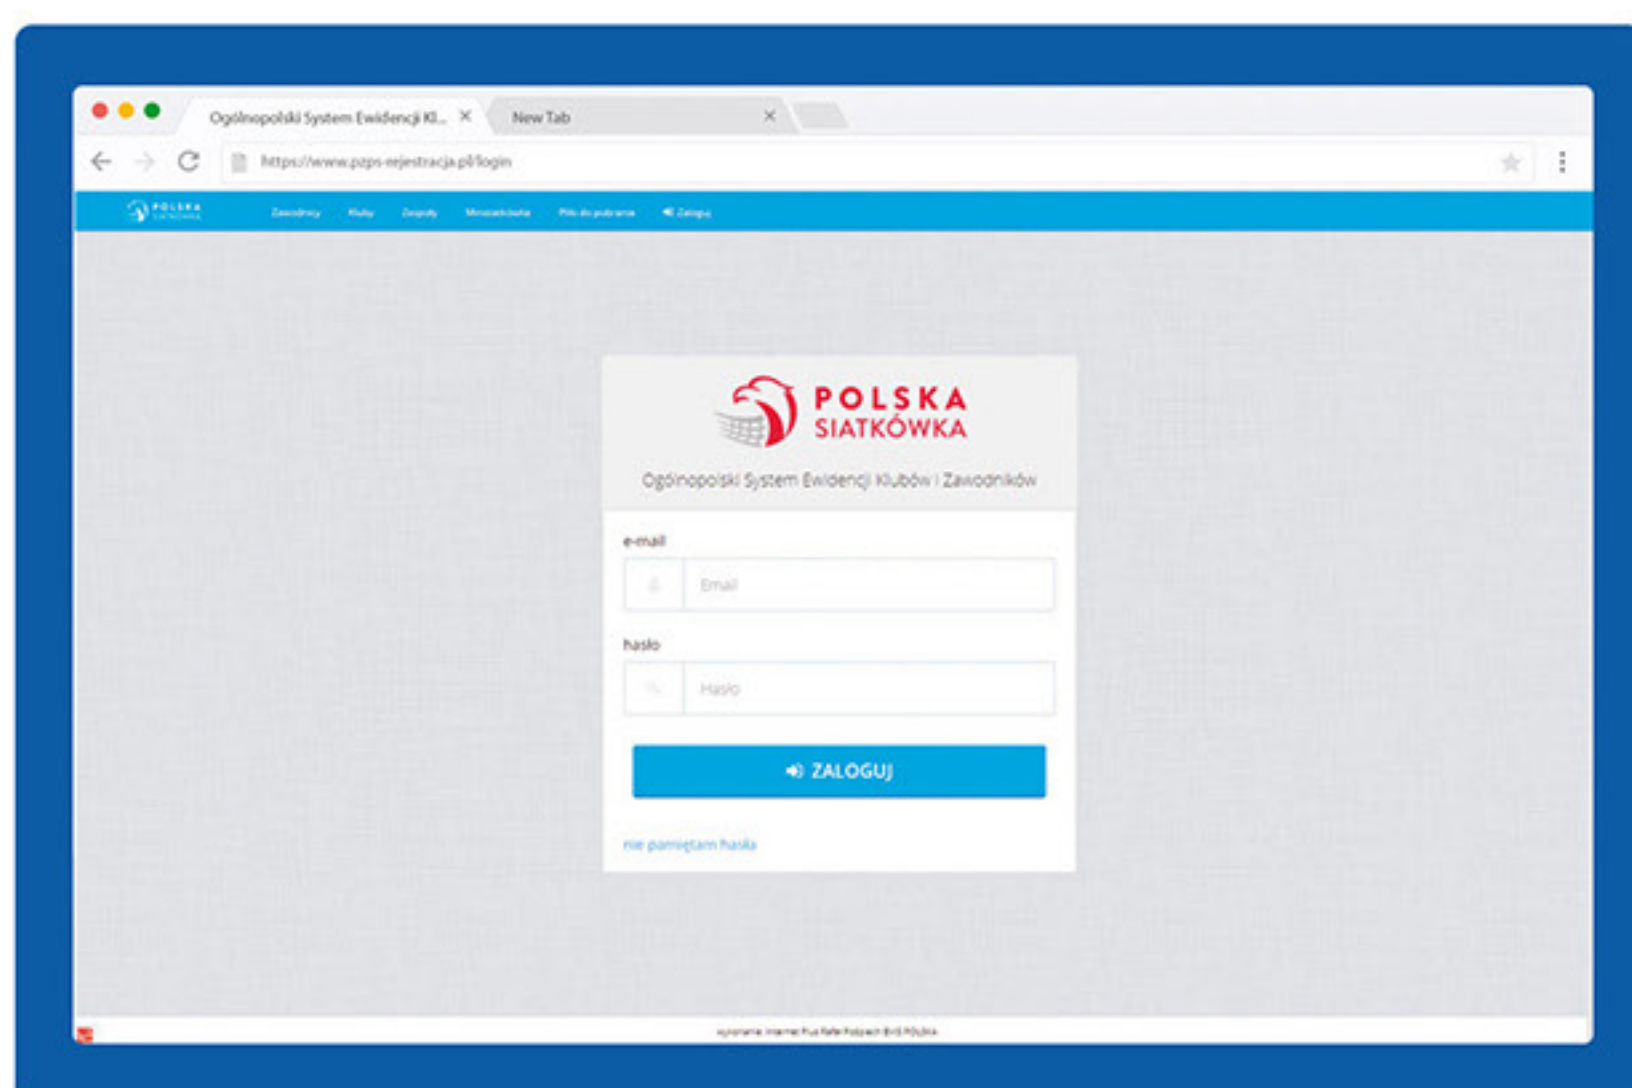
Ogólnopolski System Ewidencji Kl... ×
New Tab ×

https://www.pzps-rejestracja.pl/login

POLSKA SIATKÓWKA
Zawodnicy
Kluby
Zespoły
Mistrzostwa
Pliki do pobrania
Zaloguj

POLSKA SIATKÓWKA

Ogólnopolski System Ewidencji Klubów i Zawodników

e-mail
Email

hasło
Hasło

ZALOGUJ

nie pamiętam hasła

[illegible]